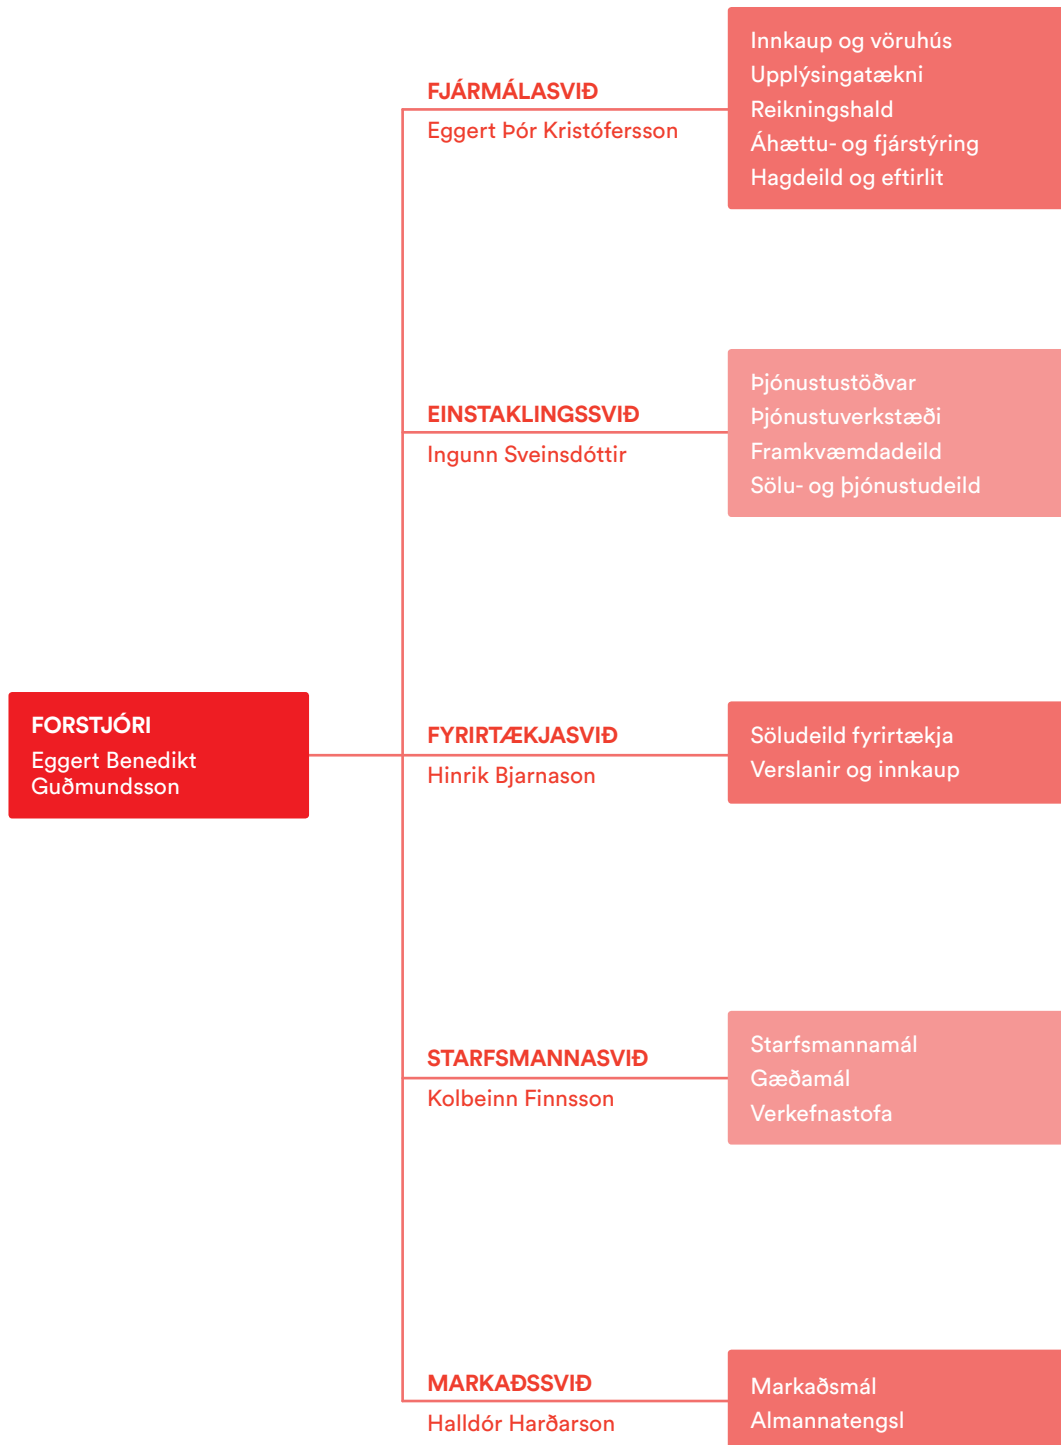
FJÁRMÁLASVIÐ
Eggert Þór Kristófersson

Innkaup og vöruhús
Upplýsingatækni
Reikningshald
Áhættu- og fjárstýring
Hagdeild og eftirlit

EINSTAKLINGSSVIÐ
Ingunn Sveinsdóttir

Þjónustustöðvar
Þjónustuverkstæði
Framkvæmdadeild
Sölu- og þjónustudeild

FORSTJÓRI
Eggert Benedikt Guðmundsson

FYRIRTÆKJASVIÐ
Hinrik Bjarnason

Söludeild fyrirtækja
Verslanir og innkaup

STARFSMANNASVIÐ
Kolbeinn Finnsson

Starfsmannamál
Gæðamál
Verkefnastofa

MARKAÐSSVIÐ
Halldór Harðarson

Markaðsmál
Almannatengsl